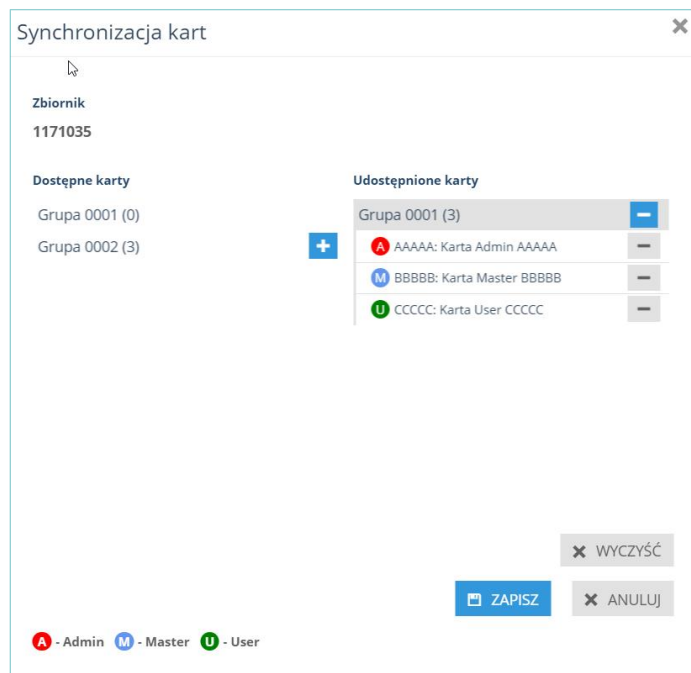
Synchronizacja kart

Zbiornik
1171035

Dostępne karty
Grupa 0001 (0)
Grupa 0002 (3)

Udostępnione karty
Grupa 0001 (3)
A AAAAA: Karta Admin AAAAA
M BBBBB: Karta Master BBBBB
U CCCCC: Karta User CCCCC

WYCZYŚĆ
ZAPISZ
ANULUJ

A - Admin M - Master U - User